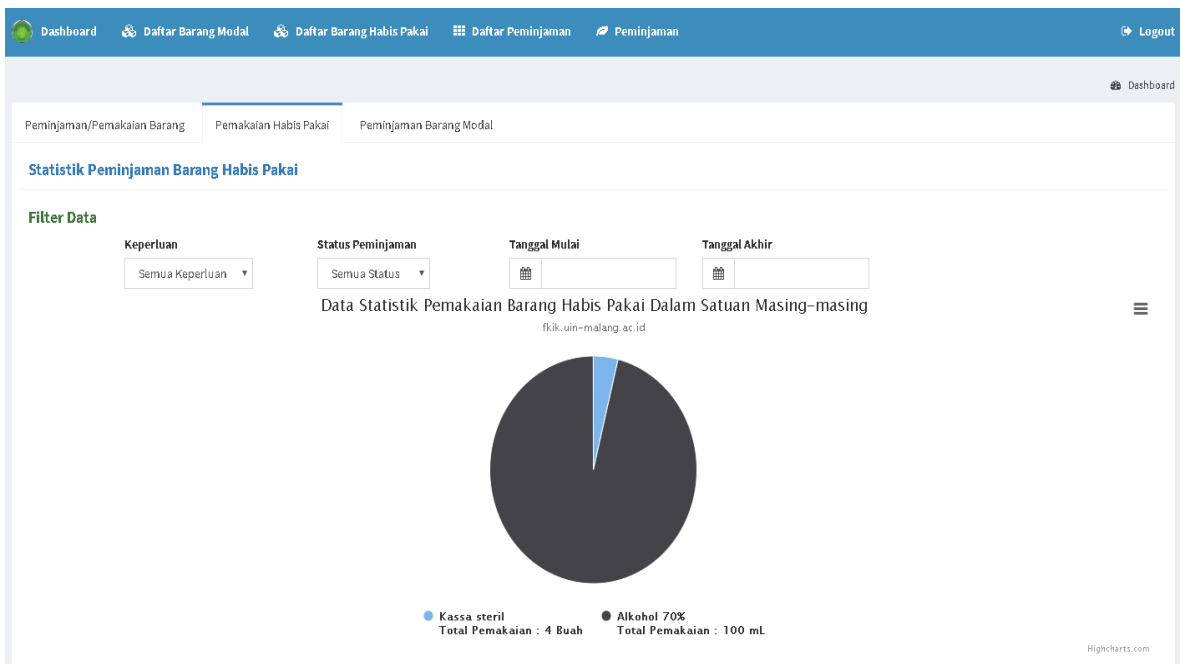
Dashboard Daftar Barang Modal Daftar Barang Habis Pakai Daftar Peminjaman Peminjaman Logout

Dashboard

Peminjaman/Pemakaian Barang | Pemakaian Habis Pakai | Peminjaman Barang Modal

Statistik Peminjaman Barang Habis Pakai

Filter Data

Keperluan
Semua Keperluan

Status Peminjaman
Semua Status

Tanggal Mulai

Tanggal Akhir

Data Statistik Pemakaian Barang Habis Pakai Dalam Satuan Masing-masing

fkik.uin-malang.ac.id

Kassa steril
Total Pemakaian : 4 Buah

Alkohol 70%
Total Pemakaian : 100 mL

Highcharts.com